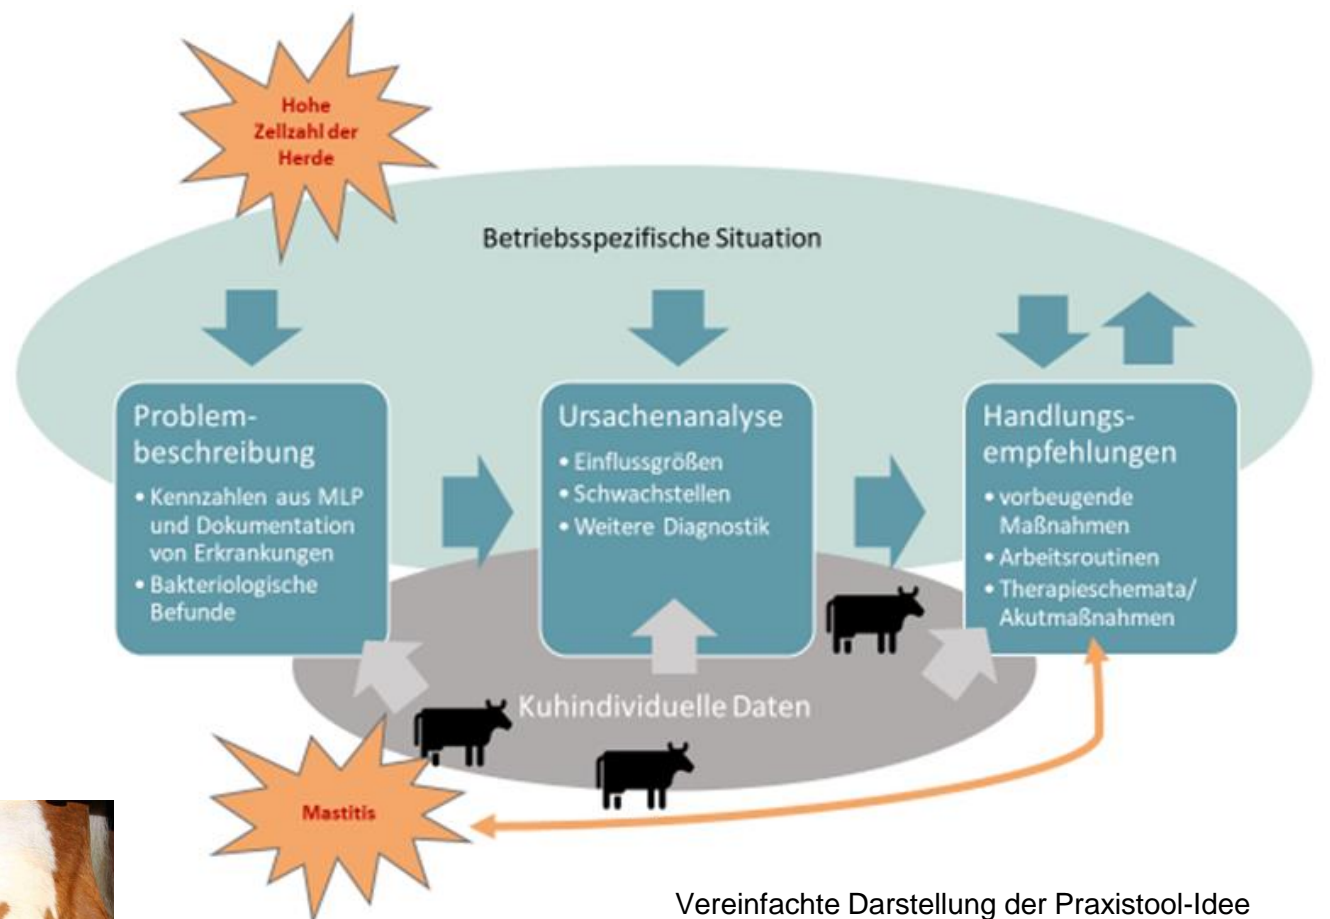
Hohe Zellzahl der Herde

Betriebsspezifische Situation

Problembeschreibung
• Kennzahlen aus MLP und Dokumentation von Erkrankungen
• Bakteriologische Befunde

Ursachenanalyse
• Einflussgrößen
• Schwachstellen
• Weitere Diagnostik

Handlungsempfehlungen
• vorbeugende Maßnahmen
• Arbeitsroutinen
• Therapieschemata/ Akutmaßnahmen

Kuhindividuelle Daten

Mastitis

Vereinfachte Darstellung der Praxistool-Idee